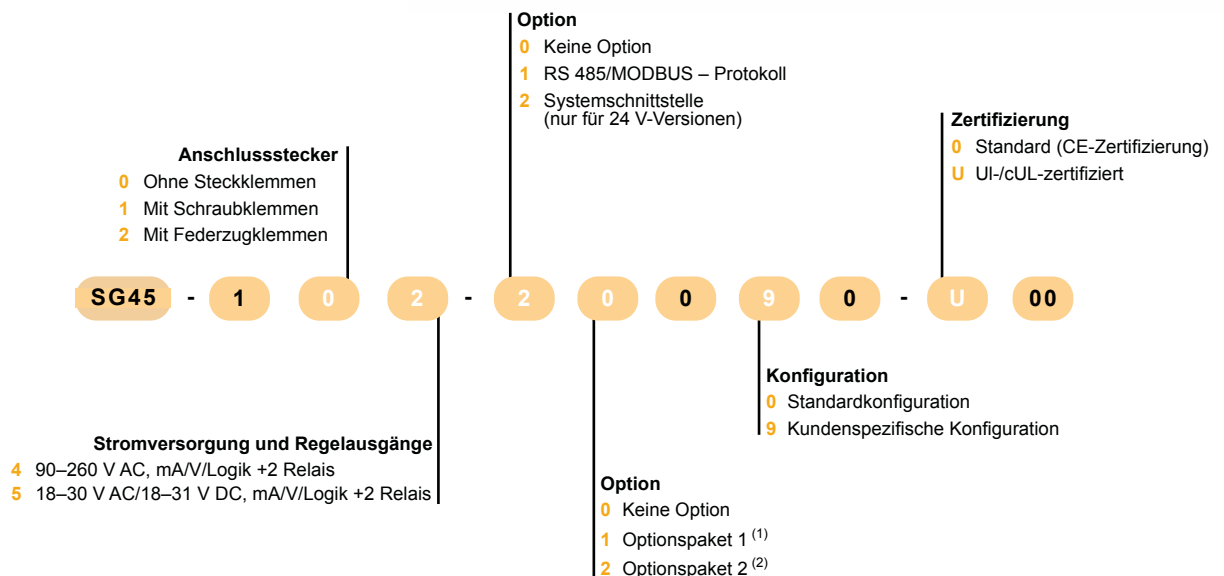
Option
0 Keine Option
1 RS 485/MODBUS – Protokoll
2 Systemschnittstelle (nur für 24 V-Versionen)

Anschlussstecker
0 Ohne Steckklemmen
1 Mit Schraubklemmen
2 Mit Federzugklemmen

Zertifizierung
0 Standard (CE-Zertifizierung)
U Ul-/cUL-zertifiziert

SG45 - 1 0 2 - 2 0 0 9 0 - U 00

Konfiguration
0 Standardkonfiguration
9 Kundenspezifische Konfiguration

Stromversorgung und Regelausgänge
4 90–260 V AC, mA/V/Logik +2 Relais
5 18–30 V AC/18–31 V DC, mA/V/Logik +2 Relais

Option
0 Keine Option
1 Optionspaket 1 $^{(1)}$
2 Optionspaket 2 $^{(2)}$